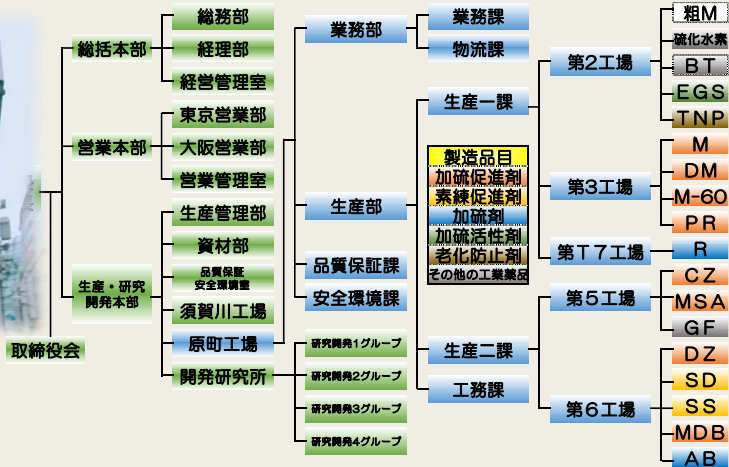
取締役会

総括本部
総務部
経理部
経営管理室

営業本部
東京営業部
大阪営業部
営業管理室

生産・研究開発本部
生産管理部
資材部
品質保証安全環境室
須賀川工場
原町工場
開発研究所

研究開発1グループ
研究開発2グループ
研究開発3グループ
研究開発4グループ

業務部
業務課
物流課

生産部
品質保証課
安全環境課

生産一課
生産二課
工務課

製造品目
加硫促進剤
素練促進剤
加硫剤
加硫活性剤
老化防止剤
その他の工業薬品

第2工場
粗M
硫化水素
BT
EGS
TNP

第3工場
M
DM
M-60
PR

第T7工場
R

第5工場
CZ
MSA
GF

第6工場
DZ
SD
SS
MDB
AB